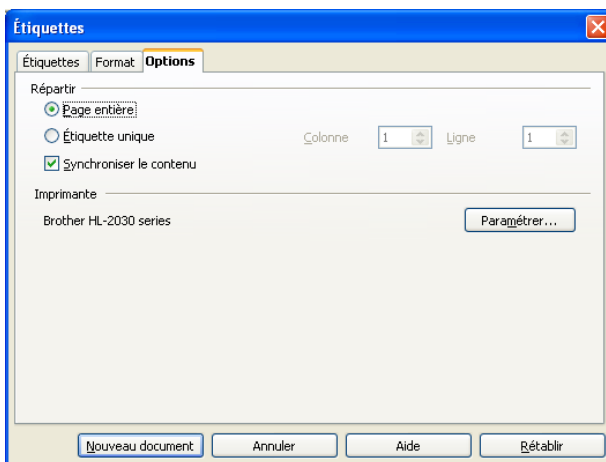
Étiquettes

Étiquettes | Format | Options

Répartir

Page entière

Étiquette unique

Colonne 1 Ligne 1

Synchroniser le contenu

Imprimante

Brother HL-2030 series

Paramétrer...

Nouveau document | Annuler | Aide | Rétablir